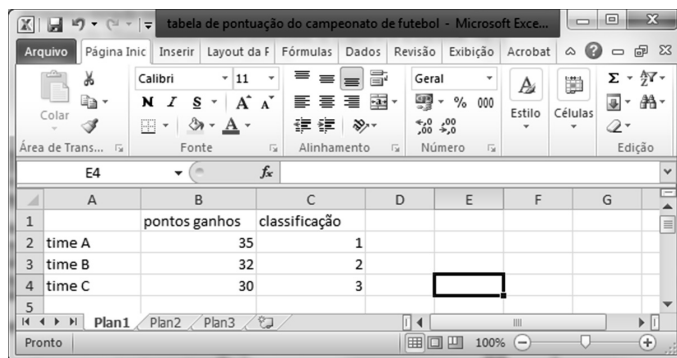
tabela de pontuação do campeonato de futebol - Microsoft Exce...

Arquivo | Página Inic | Inserir | Layout da F | Fórmulas | Dados | Revisão | Exibição | Acrobat

Colar
Área de Trans...
Calibri 11
N I S A A
Fonte
Alinhamento
Geral
% 000
,00 ,00
Número
Estilo
Células
Σ
Edição

E4 $f_x$

| | A | B | C | D | E | F | G |
|---|---|---|---|---|---|---|---|
| 1 | | pontos ganhos | classificação | | | | |
| 2 | time A | 35 | 1 | | | | |
| 3 | time B | 32 | 2 | | | | |
| 4 | time C | 30 | 3 | | | | |
| 5 | | | | | | | |

Plan1 Plan2 Plan3

Pronto 100%